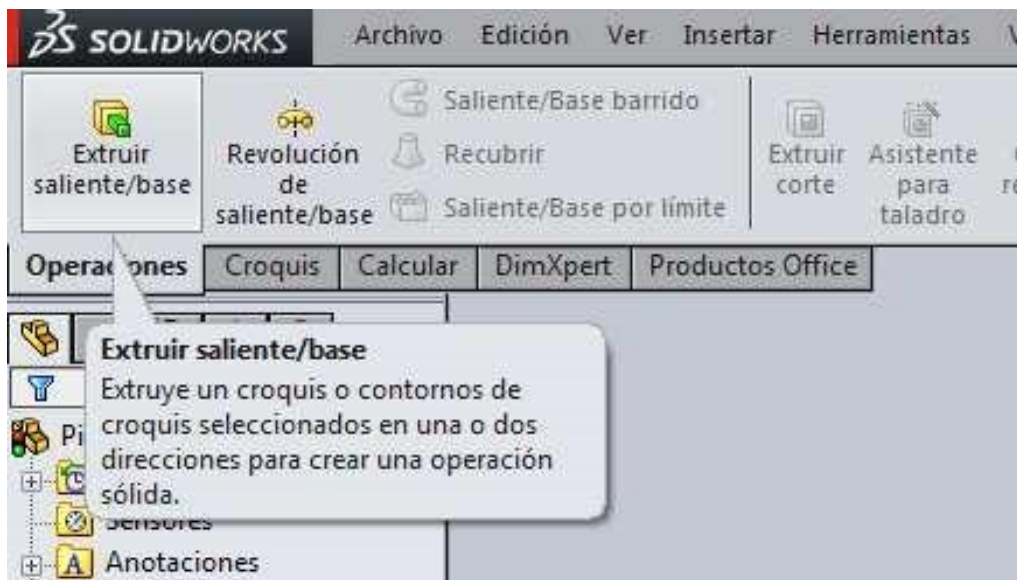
SOLIDWORKS Archivo Edición Ver Insertar Herramientas

Extruir saliente/base
Revolución de saliente/base
Saliente/Base barrido
Recubrir
Saliente/Base por límite
Extruir corte
Asistente para taladro

Operac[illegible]ones Croquis Calcular DimXpert Productos Office

Extruir saliente/base
Extruye un croquis o contornos de croquis seleccionados en una o dos direcciones para crear una operación sólida.

Pi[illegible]
Sensores
Anotaciones